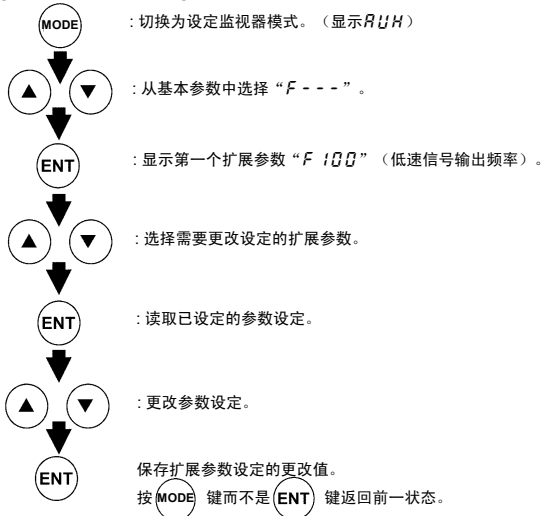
MODE :切换为设定监视器模式。（显示AUH）

▲ ▼ :从基本参数中选择“F - - -”。

ENT :显示第一个扩展参数“F 100”（低速信号输出频率）。

▲ ▼ :选择需要更改设定的扩展参数。

ENT :读取已设定的参数设定。

▲ ▼ :更改参数设定。

ENT 保存扩展参数设定的更改值。
按 MODE 键而不是 ENT 键返回前一状态。